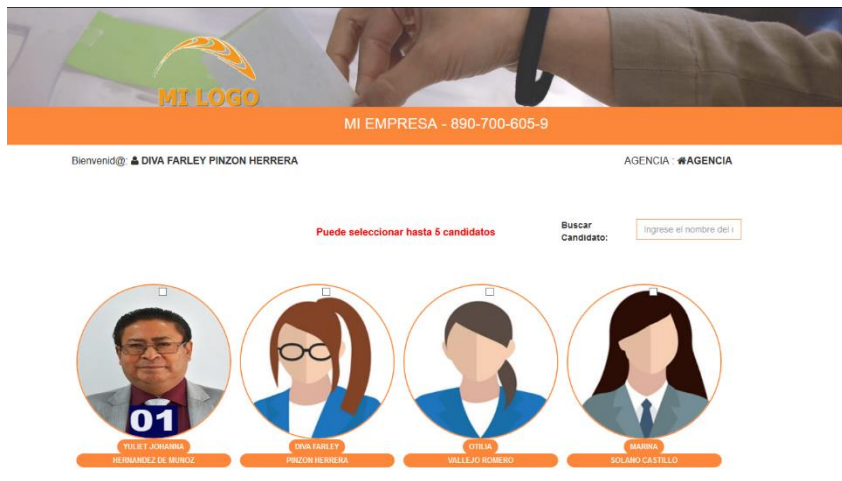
MI LOGO

MI EMPRESA - 890-700-605-9

Bienvenid@: DIVA FARLEY PINZON HERRERA

AGENCIA : AGENCIA

Puede seleccionar hasta 5 candidatos

Buscar Candidato:

Ingrese el nombre del i

01

YULIET JOHANNA
HERNANDEZ DE MUÑOZ

DIVA FARLEY
PINZON HERRERA

OTILIA
VALLEJO ROMERO

MARINA
SOLANO CASTILLO